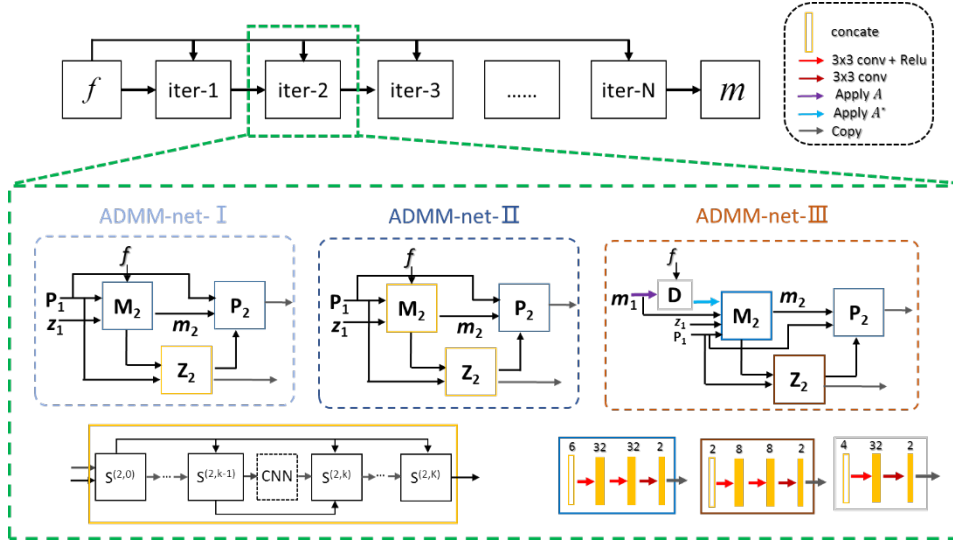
$f$

iter-1

iter-2

iter-3

......

iter-N

$m$

concate

3x3 conv + Relu

3x3 conv

Apply $A$

Apply $A^*$

Copy

ADMM-net-Ⅰ

$f$

$P_1$

$z_1$

$M_2$

$P_2$

$m_2$

$Z_2$

ADMM-net-Ⅱ

$f$

$P_1$

$z_1$

$M_2$

$P_2$

$m_2$

$Z_2$

ADMM-net-Ⅲ

$f$

$m_1$

D

$m_2$

$M_2$

$P_2$

$z_1$

$P_1$

$Z_2$

$S^{(2,0)}$

$S^{(2,k-1)}$

CNN

$S^{(2,k)}$

$S^{(2,K)}$

6 32 32 2

2 8 8 2

4 32 2